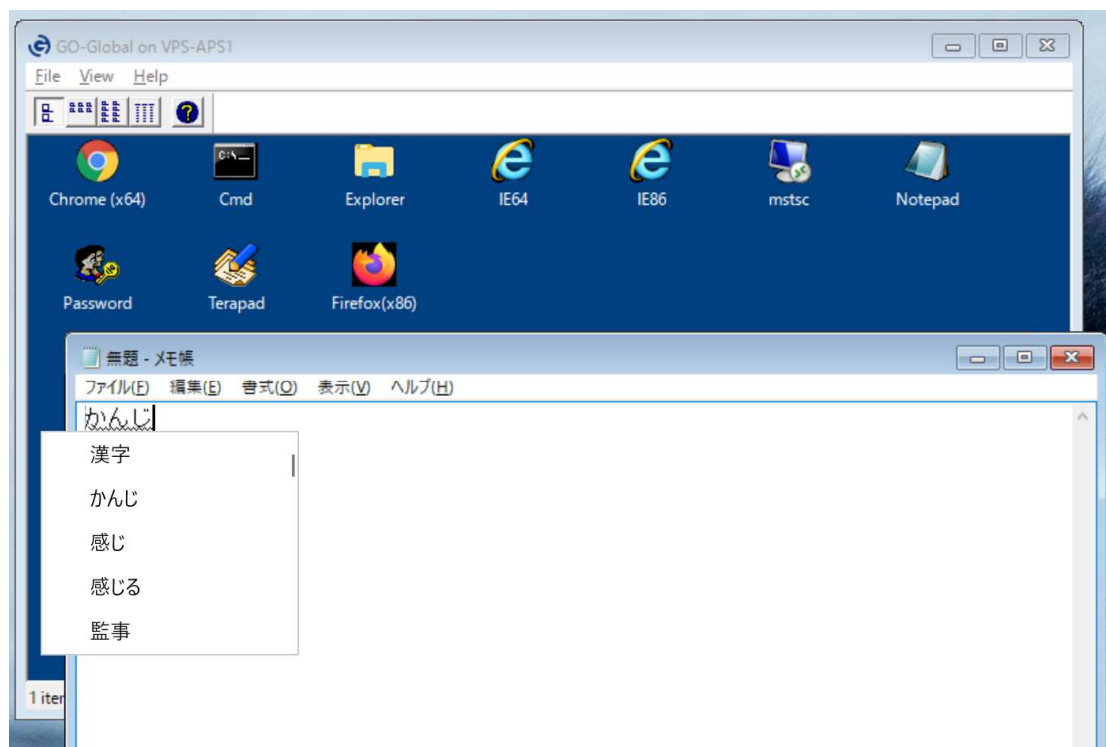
GO-Global on VPS-APS1

File View Help

Chrome (x64)
Cmd
Explorer
IE64
IE86
mstsc
Notepad
Password
Terapad
Firefox(x86)

無題 - メモ帳

ファイル(F) 編集(E) 書式(O) 表示(V) ヘルプ(H)

かんじ

漢字
かんじ
感じ
感じる
監事

1 iter